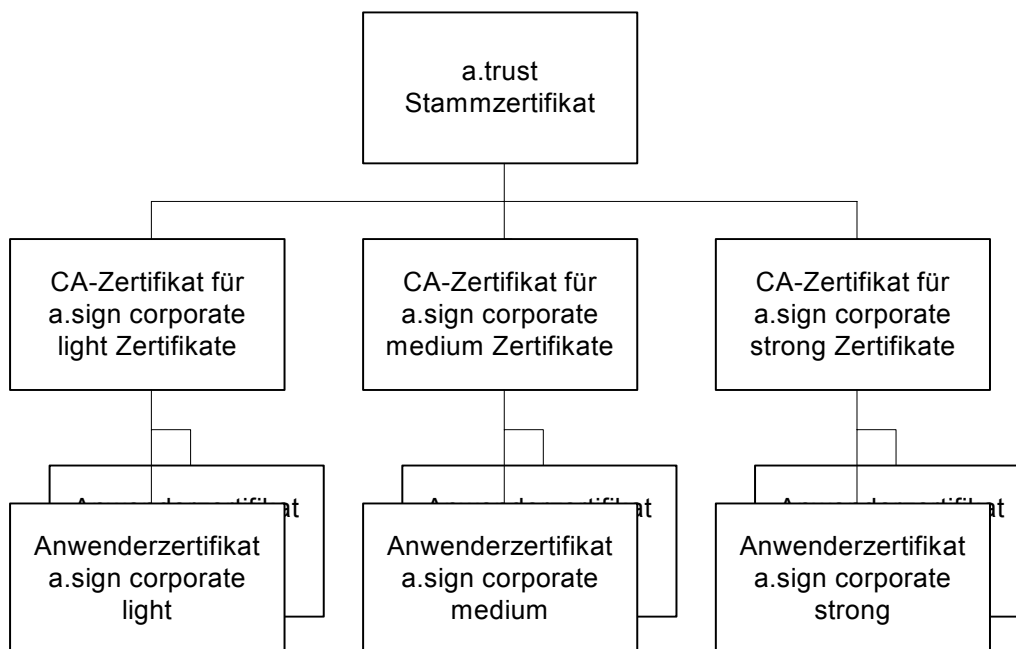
a.trust Stammzertifikat

CA-Zertifikat für a.sign corporate light Zertifikate

CA-Zertifikat für a.sign corporate medium Zertifikate

CA-Zertifikat für a.sign corporate strong Zertifikate

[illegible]

Anwenderzertifikat a.sign corporate light

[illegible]

Anwenderzertifikat a.sign corporate medium

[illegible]

Anwenderzertifikat a.sign corporate strong